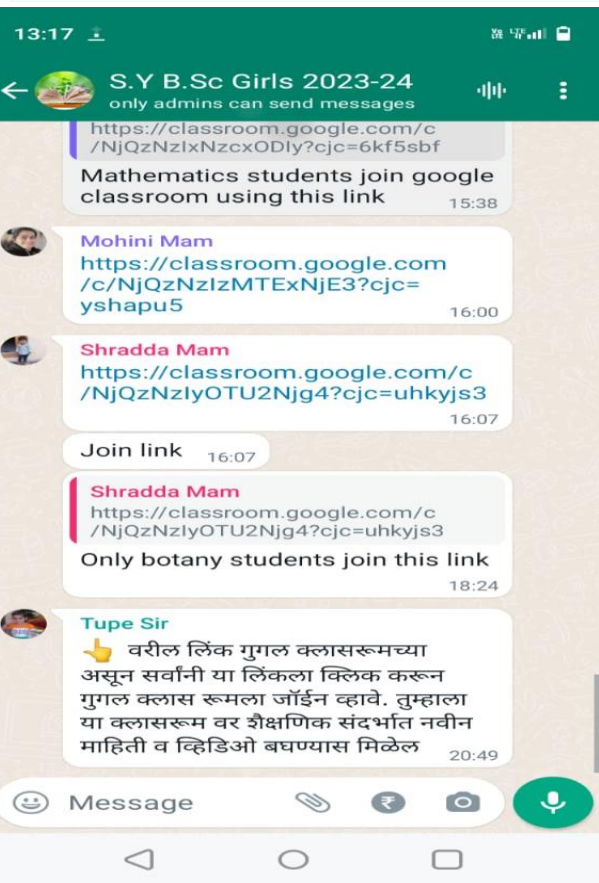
13:17

S.Y B.Sc Girls 2023-24
only admins can send messages

https://classroom.google.com/c/NjQzNzIxNzcxODIy?cjc=6kf5sbf
Mathematics students join google classroom using this link 15:38

Mohini Mam
https://classroom.google.com/c/NjQzNzIzMTExNjE3?cjc=yshapu5 16:00

Shradda Mam
https://classroom.google.com/c/NjQzNzIyOTU2Njg4?cjc=uhkyjs3 16:07

Join link 16:07

Shradda Mam
https://classroom.google.com/c/NjQzNzIyOTU2Njg4?cjc=uhkyjs3
Only botany students join this link 18:24

Tupe Sir
👆 वरील लिंक गुगल क्लासरूमच्या असून सर्वांनी या लिंकला क्लिक करून गुगल क्लास रूमला जॉईन व्हावे. तुम्हाला या क्लासरूम वर शैक्षणिक संदर्भात नवीन माहिती व व्हिडिओ बघण्यास मिळेल 20:49

Message